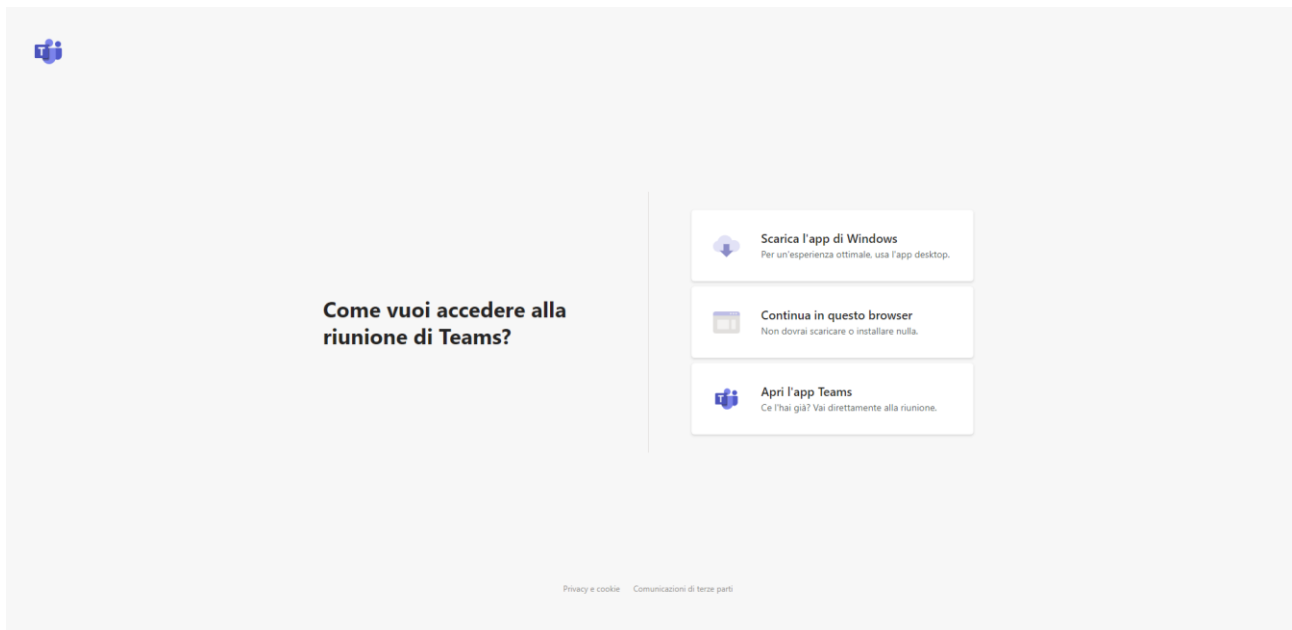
Come vuoi accedere alla riunione di Teams?

Scarica l'app di Windows
Per un'esperienza ottimale, usa l'app desktop.

Continua in questo browser
Non dovrai scaricare o installare nulla.

Apri l'app Teams
Ce l'hai già? Vai direttamente alla riunione.

Privacy e cookie Comunicazioni di terze parti